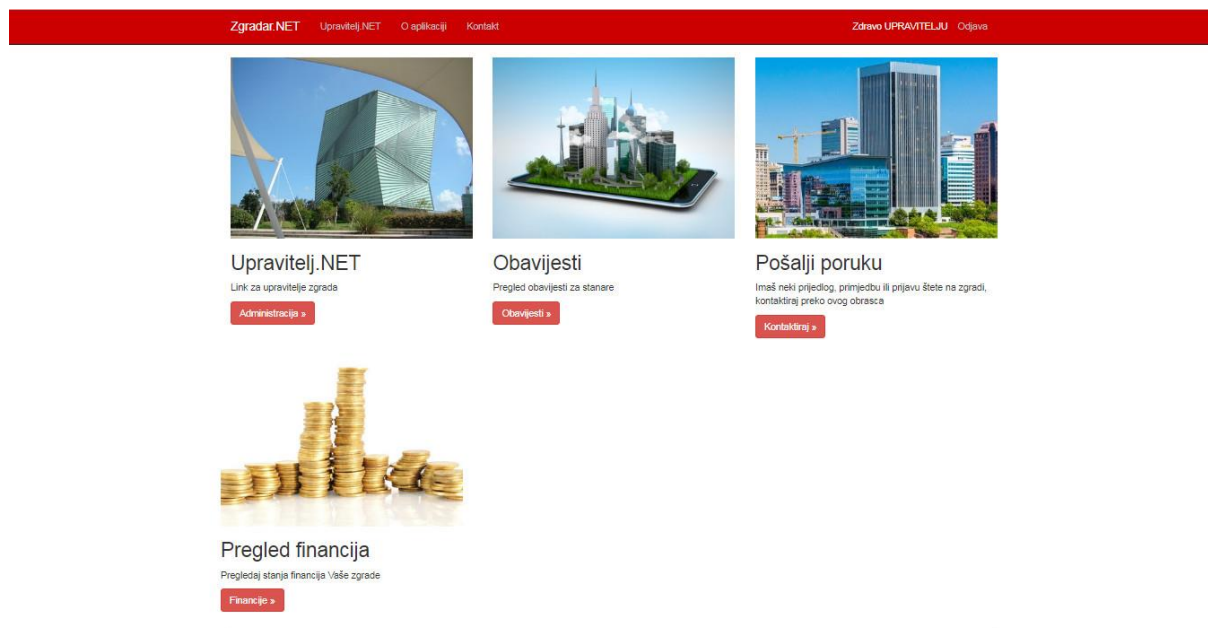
Zgradar.NET Upravitelj.NET O aplikaciji Kontakt

Zdravo UPRAVITELJU Odjava

Upravitelj.NET

Link za upravitelje zgrada

Administracija »

Obavijesti

Pregled obavijesti za stanare

Obavijesti »

Pošalji poruku

Imaš neki prijedlog, primjedbu ili prijavu štete na zgradi, kontaktiraj preko ovog obrasca

Kontaktiraj »

Pregled financija

Pregledaj stanja financija Vaše zgrade

Financije »